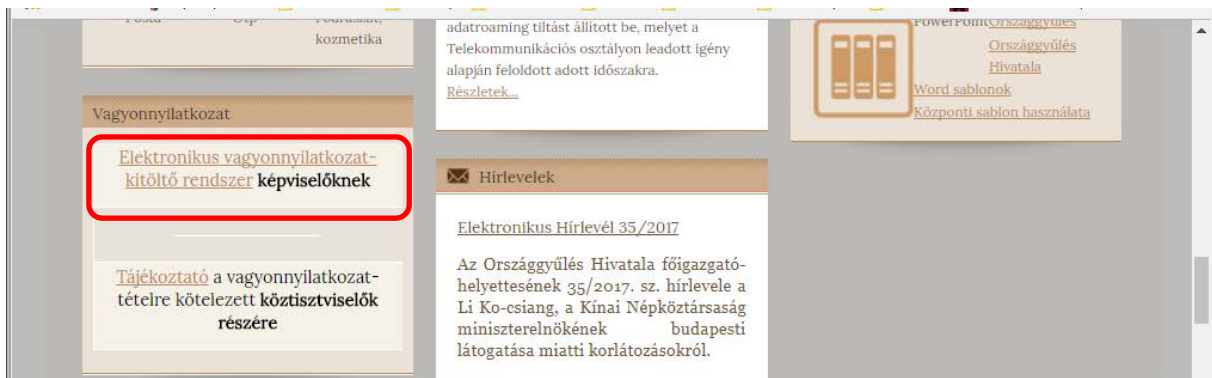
Posta Otp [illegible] kozmetika

Vagyonnyilatkozat

Elektronikus vagyonnyilatkozat-kitöltő rendszer képviselőknek

Tájékoztató a vagyonnyilatkozat-tételre kötelezett köztisztviselők részére

adatroaming tiltást állított be, melyet a Telekommunikációs osztályon leadott igény alapján feloldott adott időszakra.
Részletek...

Hírlevelek

Elektronikus Hírlevél 35/2017

Az Országgyűlés Hivatala főigazgató-helyettesének 35/2017. sz. hírlevele a Li Ko-csiang, a Kínai Népköztársaság miniszterelnökének budapesti látogatása miatti korlátozásokról.

PowerPoint Országgyűlés
Országgyűlés Hivatala
Word sablonok
Központi sablon használata